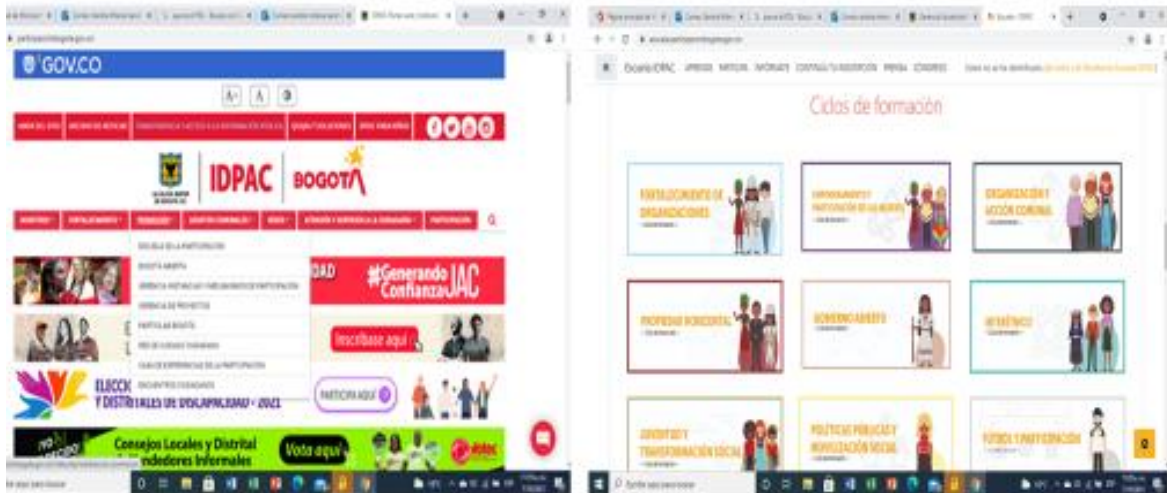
GOV.CO

A- A

IDPAC | BOGOTÁ

#Generando ConfianzaJAC

Inscríbase aquí

ELECC
Y DISTRITALES DE DISCAPACIDAD - 2021

PARTICIPA AQUÍ

Consejos Locales y Distrital
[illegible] Vendedores Informales

Vota aquí

Escuela IDPAC

Ciclos de formación

FORTALECIMIENTO DE ORGANIZACIONES

EMPODERAMIENTO Y PARTICIPACIÓN DE LAS MUJERES

ORGANIZACIÓN Y ACCIÓN COMUNAL

PROPIEDAD HORIZONTAL

GOBIERNO ABIERTO

ÉTNICO

JUVENTUD Y TRANSFORMACIÓN SOCIAL

POLÍTICAS PÚBLICAS Y MOVILIZACIÓN SOCIAL

FÚTBOL Y PARTICIPACIÓN